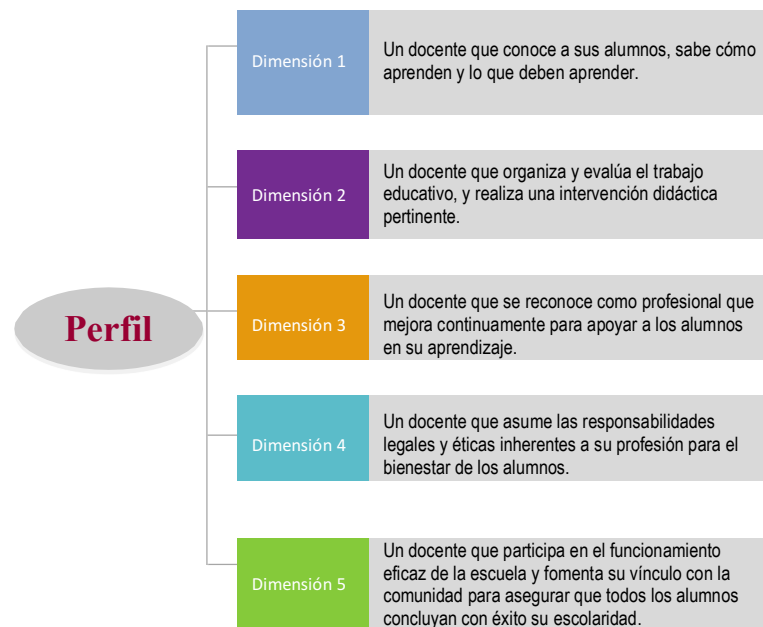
Perfil

Dimensión 1
Un docente que conoce a sus alumnos, sabe cómo aprenden y lo que deben aprender.

Dimensión 2
Un docente que organiza y evalúa el trabajo educativo, y realiza una intervención didáctica pertinente.

Dimensión 3
Un docente que se reconoce como profesional que mejora continuamente para apoyar a los alumnos en su aprendizaje.

Dimensión 4
Un docente que asume las responsabilidades legales y éticas inherentes a su profesión para el bienestar de los alumnos.

Dimensión 5
Un docente que participa en el funcionamiento eficaz de la escuela y fomenta su vínculo con la comunidad para asegurar que todos los alumnos concluyan con éxito su escolaridad.